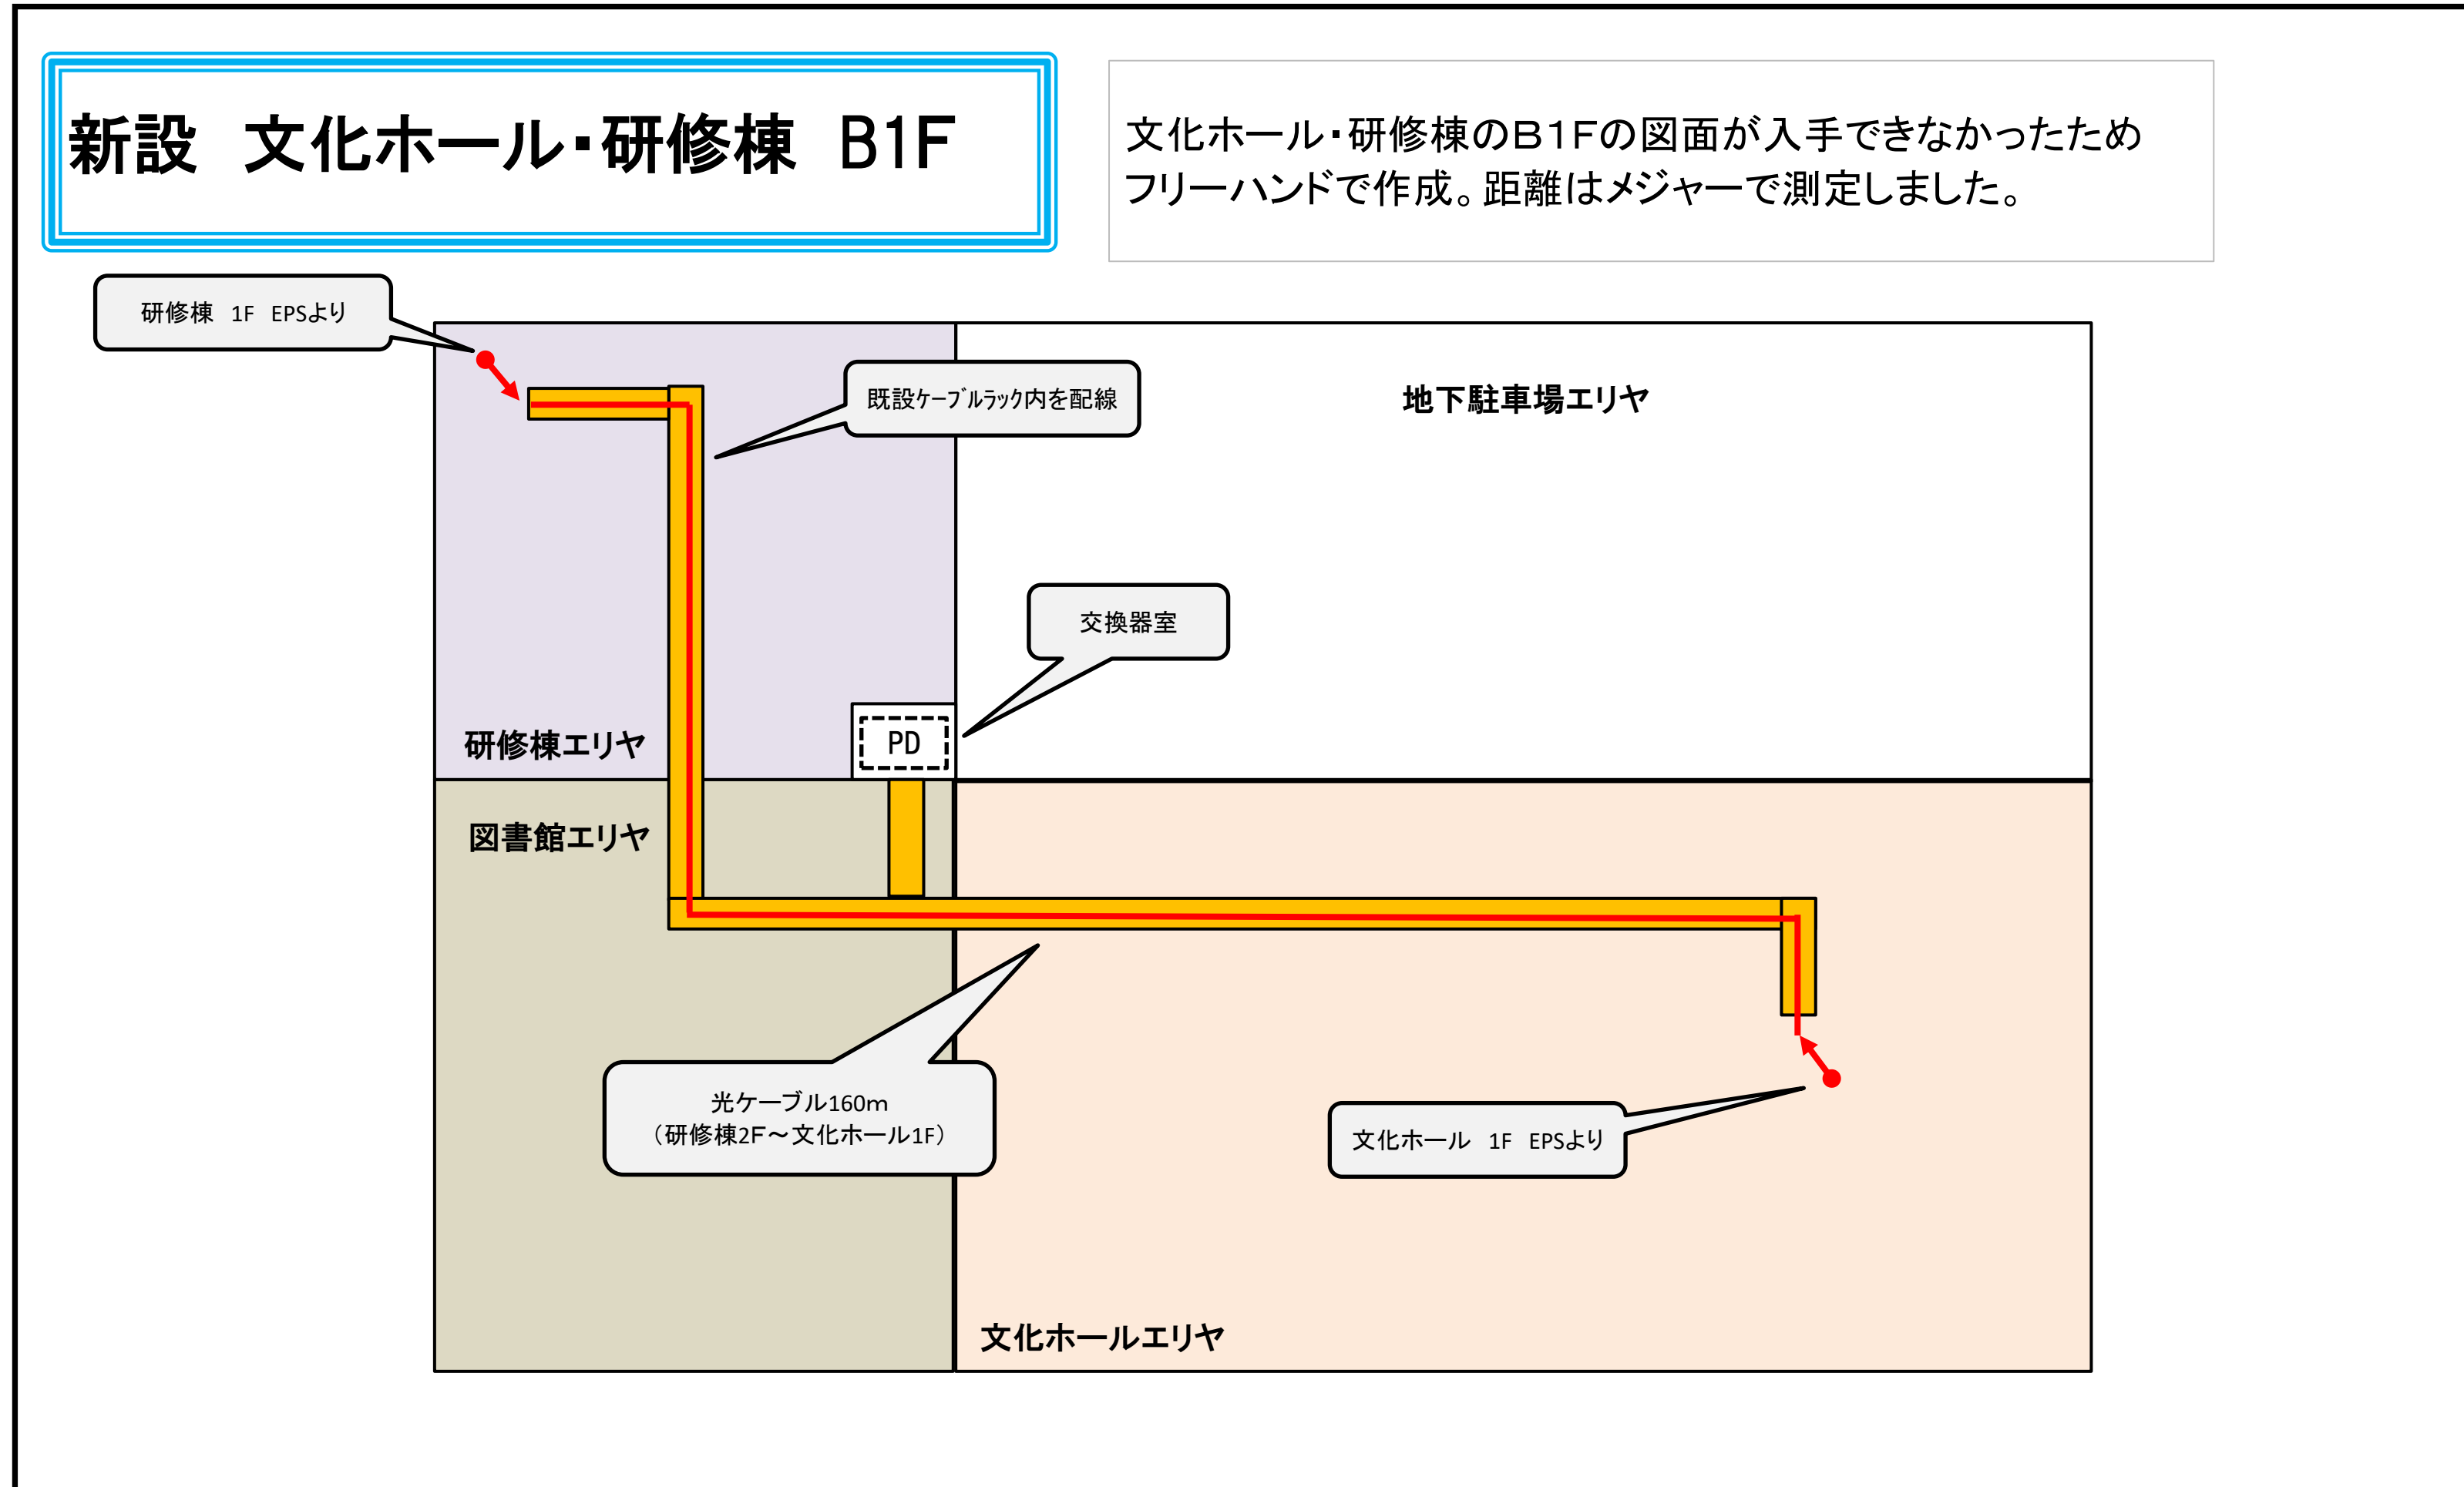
新設　文化ホール・研修棟　B1F

文化ホール・研修棟のB1Fの図面が入手できなかったため
フリーハンドで作成。距離はメジャーで測定しました。

研修棟　1F　EPSより

既設ケーブルラック内を配線

地下駐車場エリヤ

交換器室

PD

研修棟エリヤ

図書館エリヤ

光ケーブル160m
（研修棟2F～文化ホール1F）

文化ホール　1F　EPSより

文化ホールエリヤ